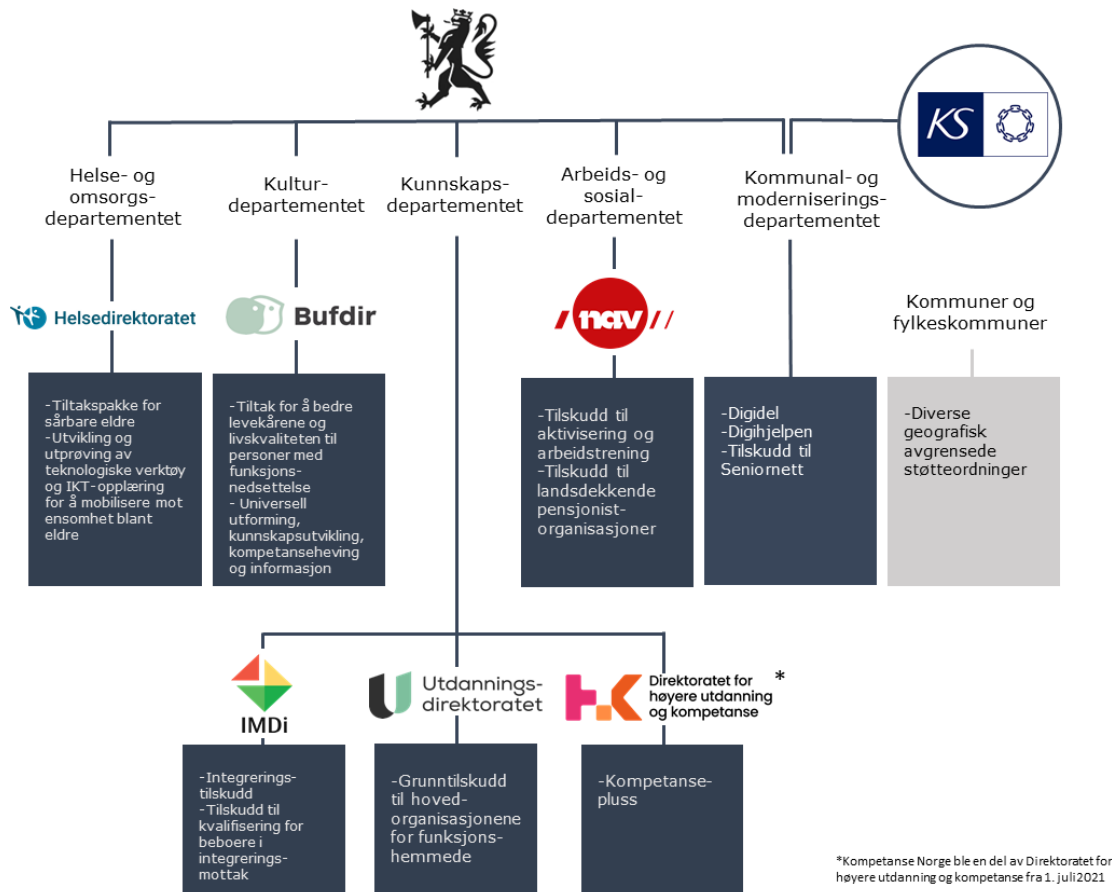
KS

Helse- og omsorgsdepartementet

Kulturdepartementet

Kunnskapsdepartementet

Arbeids- og sosialdepartementet

Kommunal- og moderniseringsdepartementet

Helsedirektoratet

Bufdir

nav

Kommuner og fylkeskommuner

-Tiltakspakke for sårbare eldre
-Utvikling og utprøving av teknologiske verktøy og IKT-opplæring for å mobilisere mot ensomhet blant eldre

-Tiltak for å bedre levekårene og livskvaliteten til personer med funksjonsnedsettelse
- Universell utforming, kunnskapsutvikling, kompetanseheving og informasjon

-Tilskudd til aktivisering og arbeidstrening
-Tilskudd til landsdekkende pensjonistorganisasjoner

-Digidel
-Digihjelpen
-Tilskudd til Seniornett

-Diverse geografisk avgrensede støtteordninger

IMDi

Utdanningsdirektoratet

Direktoratet for høyere utdanning og kompetanse *

-Integreringstilskudd
-Tilskudd til kvalifisering for beboere i integreringsmottak

-Grunntilskudd til hovedorganisasjonene for funksjonshemmede

-Kompetansepluss

*Kompetanse Norge ble en del av Direktoratet for høyere utdanning og kompetanse fra 1. juli 2021